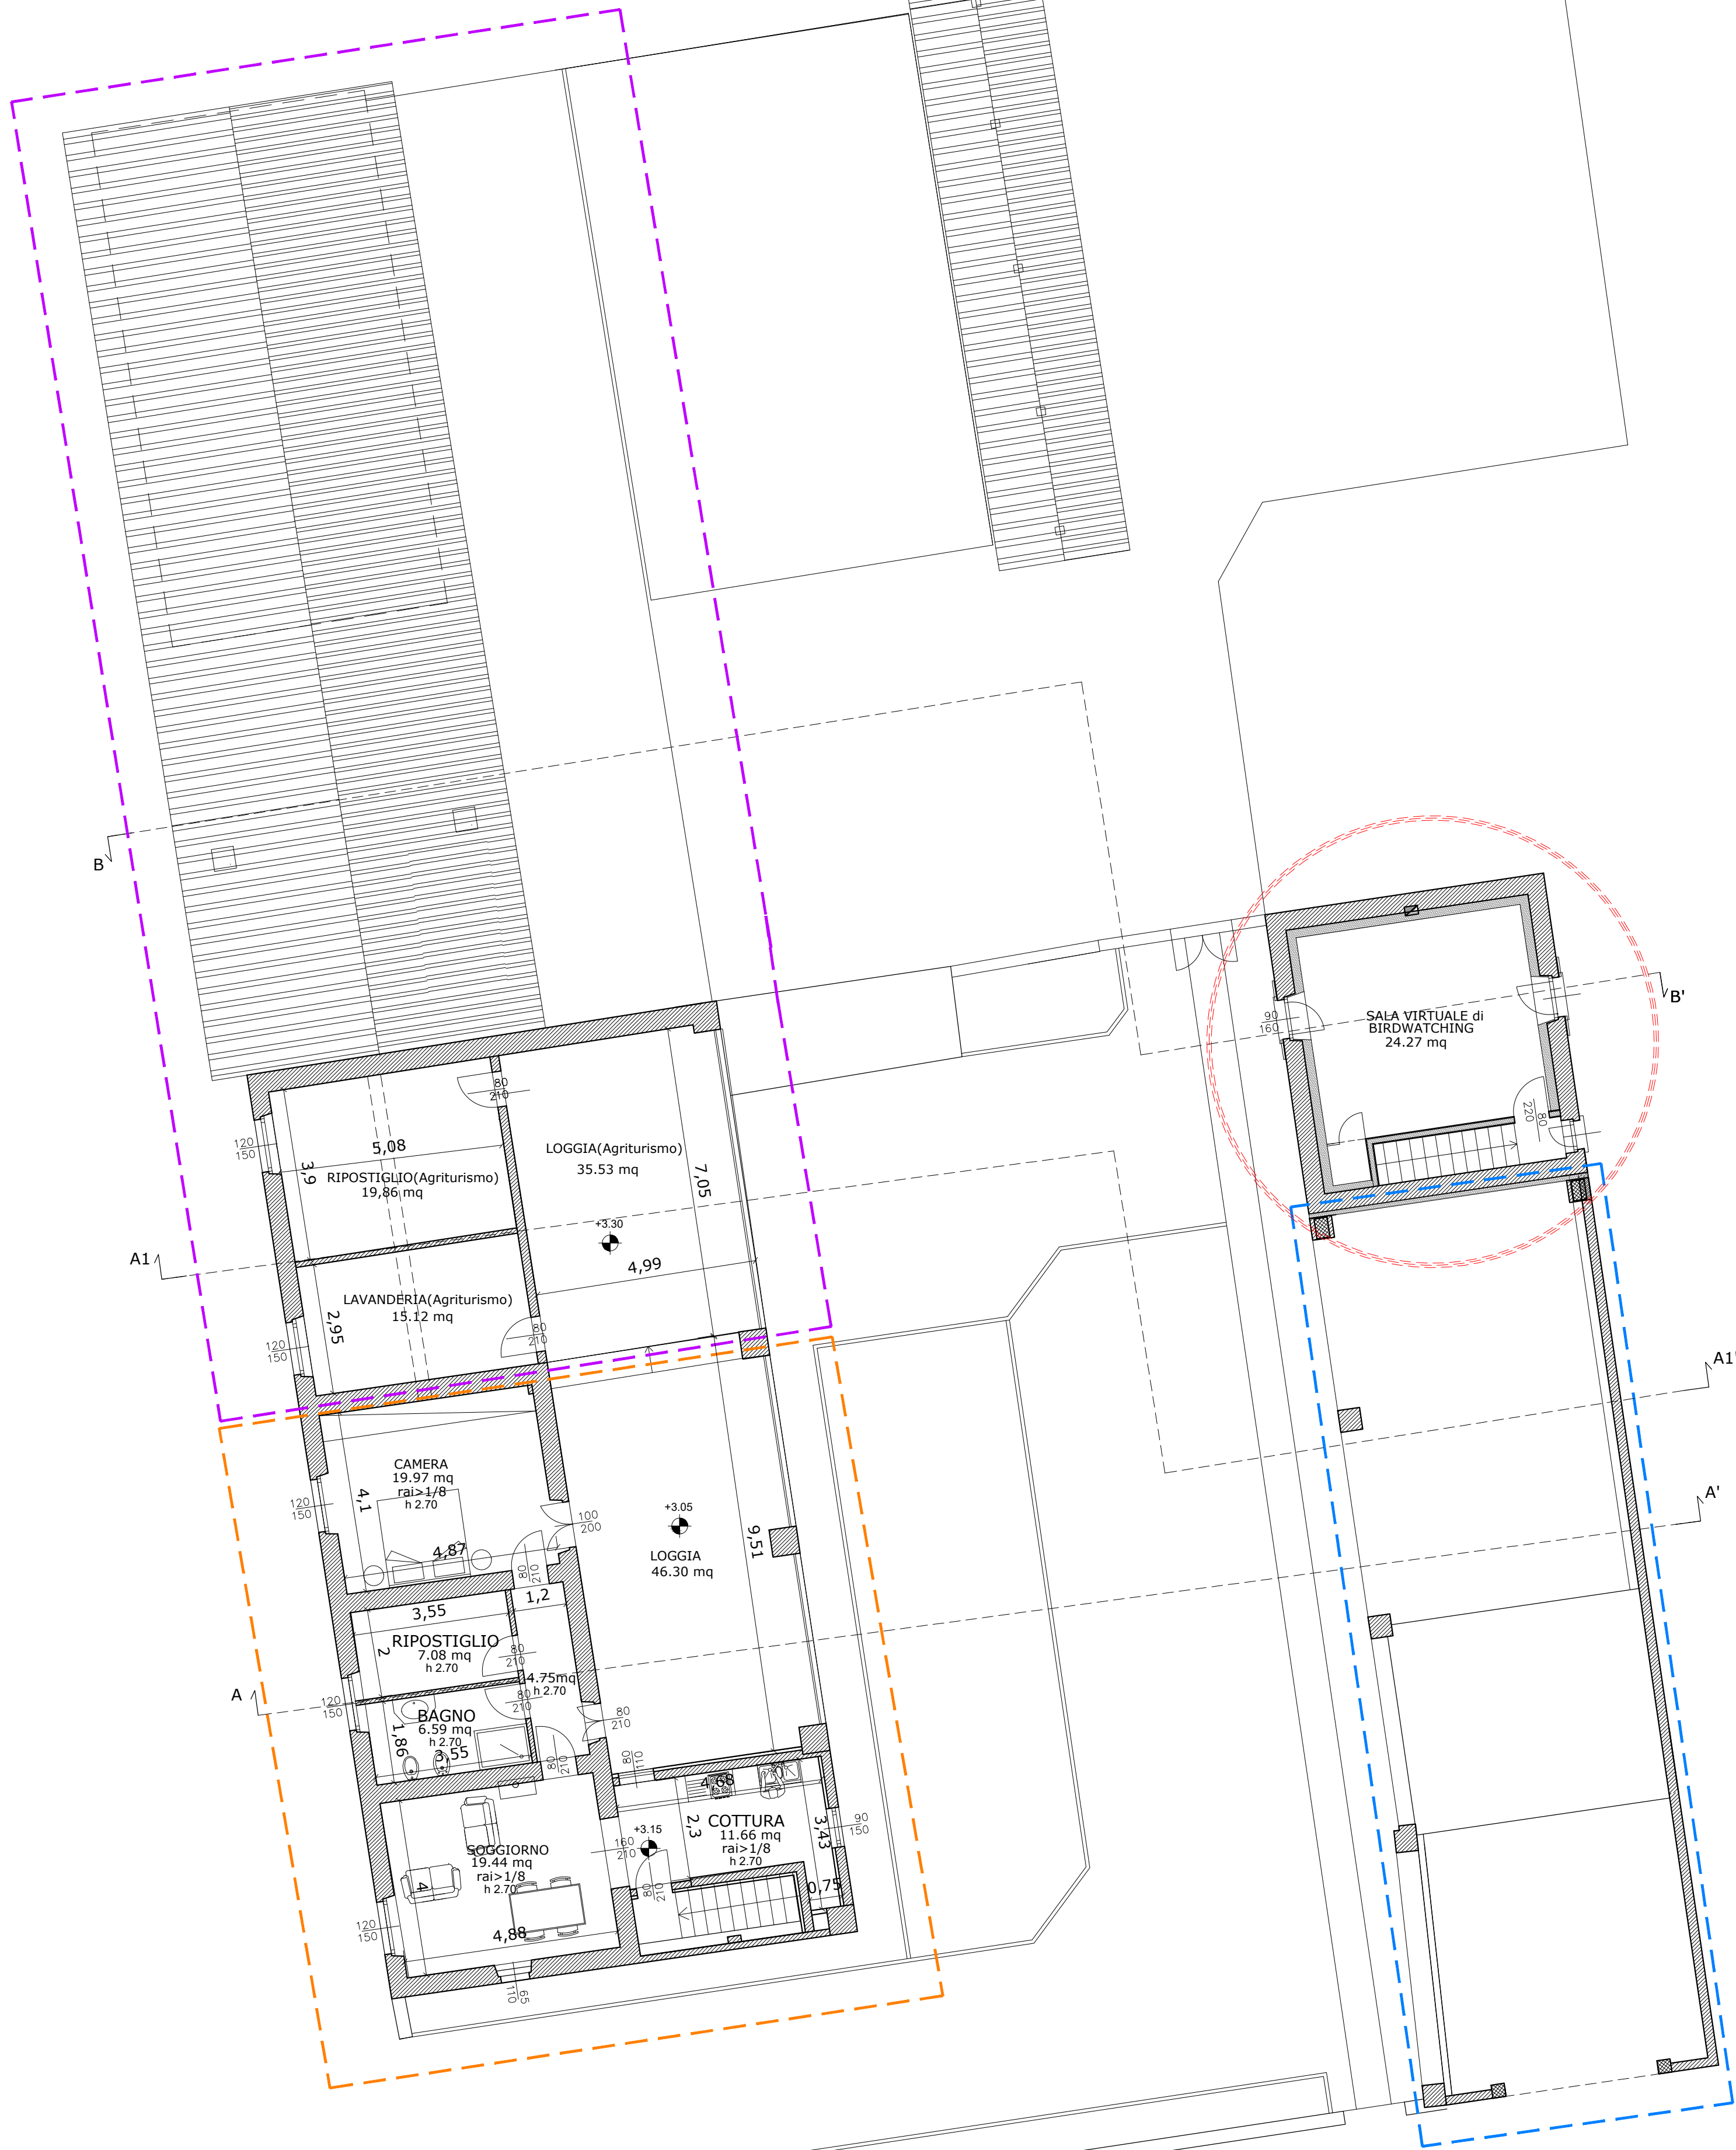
B

B'

SALA VIRTUALE di
BIRDWATCHING
24.27 mq

90
160

220
80

80
210

LOGGIA(Agriturismo)
35.53 mq

5,08

120
150

3,9 RIPOSTIGLIO(Agriturismo)
19,86 mq

7,05

+3.30

4,99

A1

LAVANDERIA(Agriturismo)
15.12 mq

2,95

80
210

120
150

A1

A'

CAMERA
19.97 mq
rai>1/8
h 2.70

4,1

120
150

100
200

+3.05

4,87

LOGGIA
46.30 mq

9,51

80
210

1,2

3,55

RIPOSTIGLIO
7.08 mq
h 2.70

2

80
210

4.75mq
h 2.70

A

120
150

80
210

BAGNO
6.59 mq
h 2.70

1,86

3,55

80
210

80
210

80
110

4,68

+3.15

2,3

COTTURA
11.66 mq
rai>1/8
h 2.70

3,43

90
150

160
210

SOGGIORNO
19.44 mq
rai>1/8
h 2.70

4

80
210

0,75

120
150

4,88

110
65